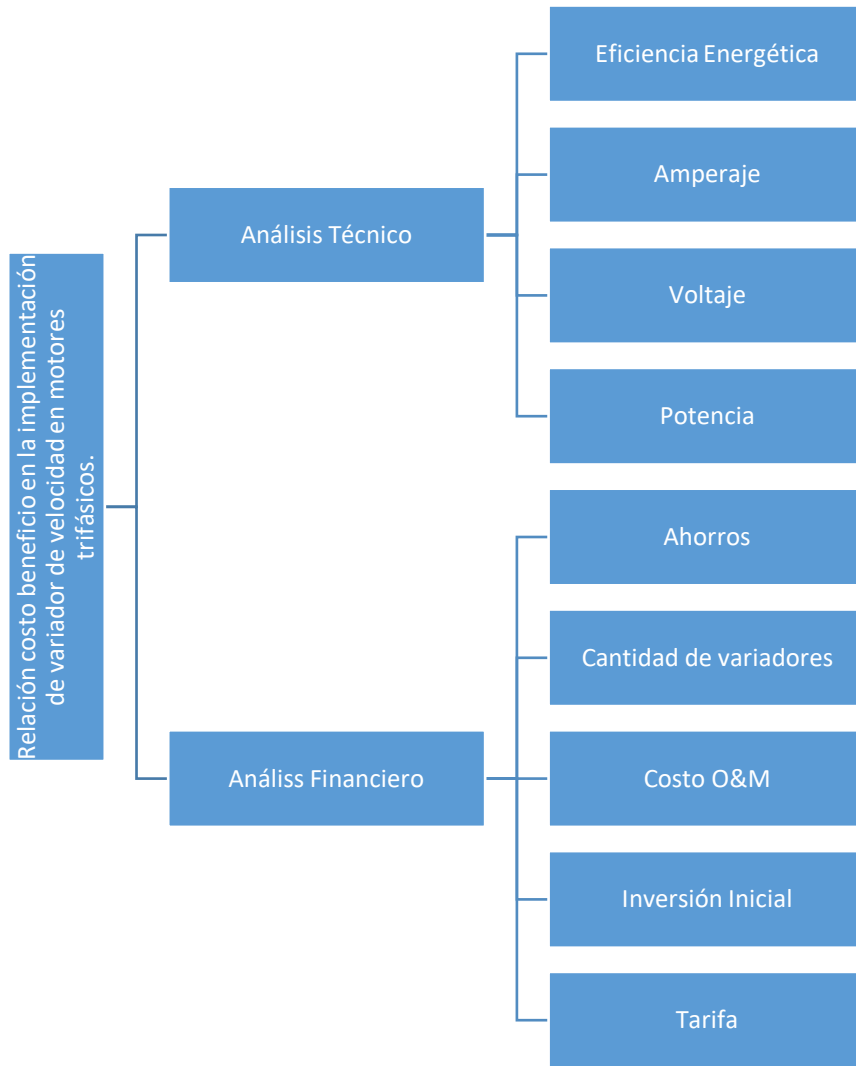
Relación costo beneficio en la implementación de variador de velocidad en motores trifásicos.

Análisis Técnico

Eficiencia Energética

Amperaje

Voltaje

Potencia

Análiss Financiero

Ahorros

Cantidad de variadores

Costo O&M

Inversión Inicial

Tarifa